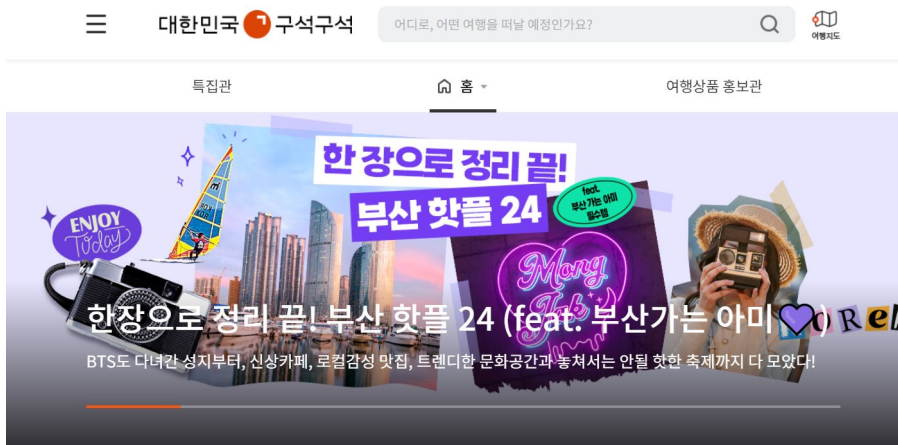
대한민국 구석구석

어디로, 어떤 여행을 떠날 예정인가요?

여행지도

특집관

홈

여행상품 홍보관

한 장으로 정리 끝!

부산 핫플 24

feat. 부산가는 아미 필수템

ENJOY Today

Mong

한장으로 정리 끝! 부산 핫플 24 (feat. 부산가는 아미 💜)

BTS도 다녀간 성지부터, 신상카페, 로컬감성 맛집, 트렌디한 문화공간과 놓쳐서는 안될 핫한 축제까지 다 모았다!